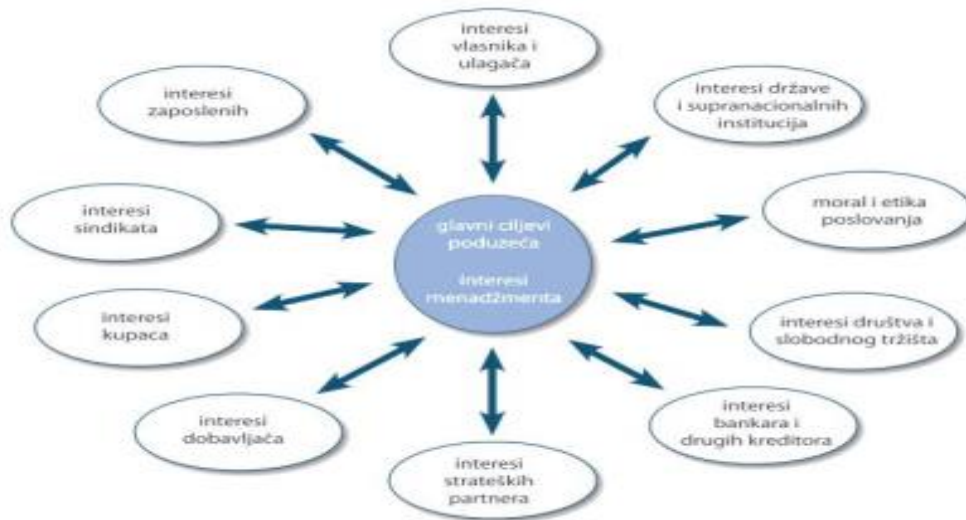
interesi vlasnika i ulagača

interesi zaposlenih

interesi države i supranacionalnih institucija

interesi sindikata

glavni ciljevi poduzeća

interesi menadžmenta

moral i etika poslovanja

interesi kupaca

interesi društva i slobodnog tržišta

interesi dobavljača

interesi bankara i drugih kreditora

interesi strateških partnera